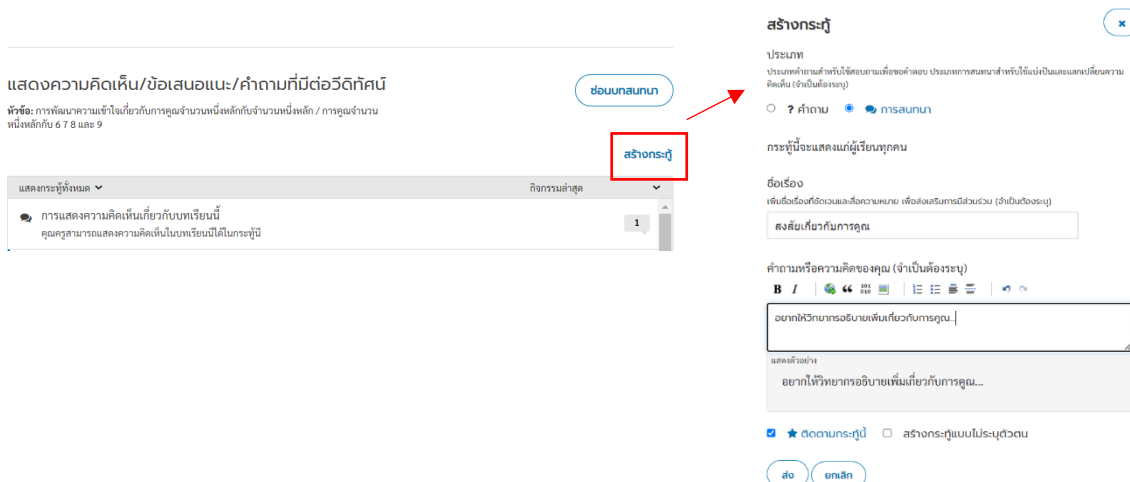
แสดงความคิดเห็น/ข้อเสนอแนะ/คำถามที่มีต่อวีดิทัศน์

ซ่อนบทสนทนา

หัวข้อ: การพัฒนาความเข้าใจเกี่ยวกับการคูณจำนวนหนึ่งหลักกับจำนวนหนึ่งหลัก / การคูณจำนวนหนึ่งหลักกับ 6 7 8 และ 9

สร้างกระทู้

แสดงกระทู้ทั้งหมด

กิจกรรมล่าสุด

การแสดงความคิดเห็นเกี่ยวกับบทเรียนนี้
คุณครูสามารถแสดงความคิดเห็นในบทเรียนนี้ได้ในกระทู้นี้

1

สร้างกระทู้

ประเภท
ประเภทคำถามสำหรับใช้สอบถามเพื่อขอคำตอบ ประเภทการสนทนาสำหรับใช้แบ่งปันและแลกเปลี่ยนความคิดเห็น (จำเป็นต้องระบุ)

? คำถาม การสนทนา

กระทู้นี้จะแสดงแก่ผู้เรียนทุกคน

ชื่อเรื่อง
เพิ่มชื่อเรื่องที่จัดเจนและสื่อความหมาย เพื่อส่งเสริมการมีส่วนร่วม (จำเป็นต้องระบุ)

สงสัยเกี่ยวกับการคูณ

คำถามหรือความคิดของคุณ (จำเป็นต้องระบุ)

B I

อยากให้วิทยากรอธิบายเพิ่มเกี่ยวกับการคูณ...

แสดงตัวอย่าง

อยากให้วิทยากรอธิบายเพิ่มเกี่ยวกับการคูณ...

ติดตามกระทู้นี้ สร้างกระทู้แบบไม่ระบุตัวตน

ส่ง ยกเลิก